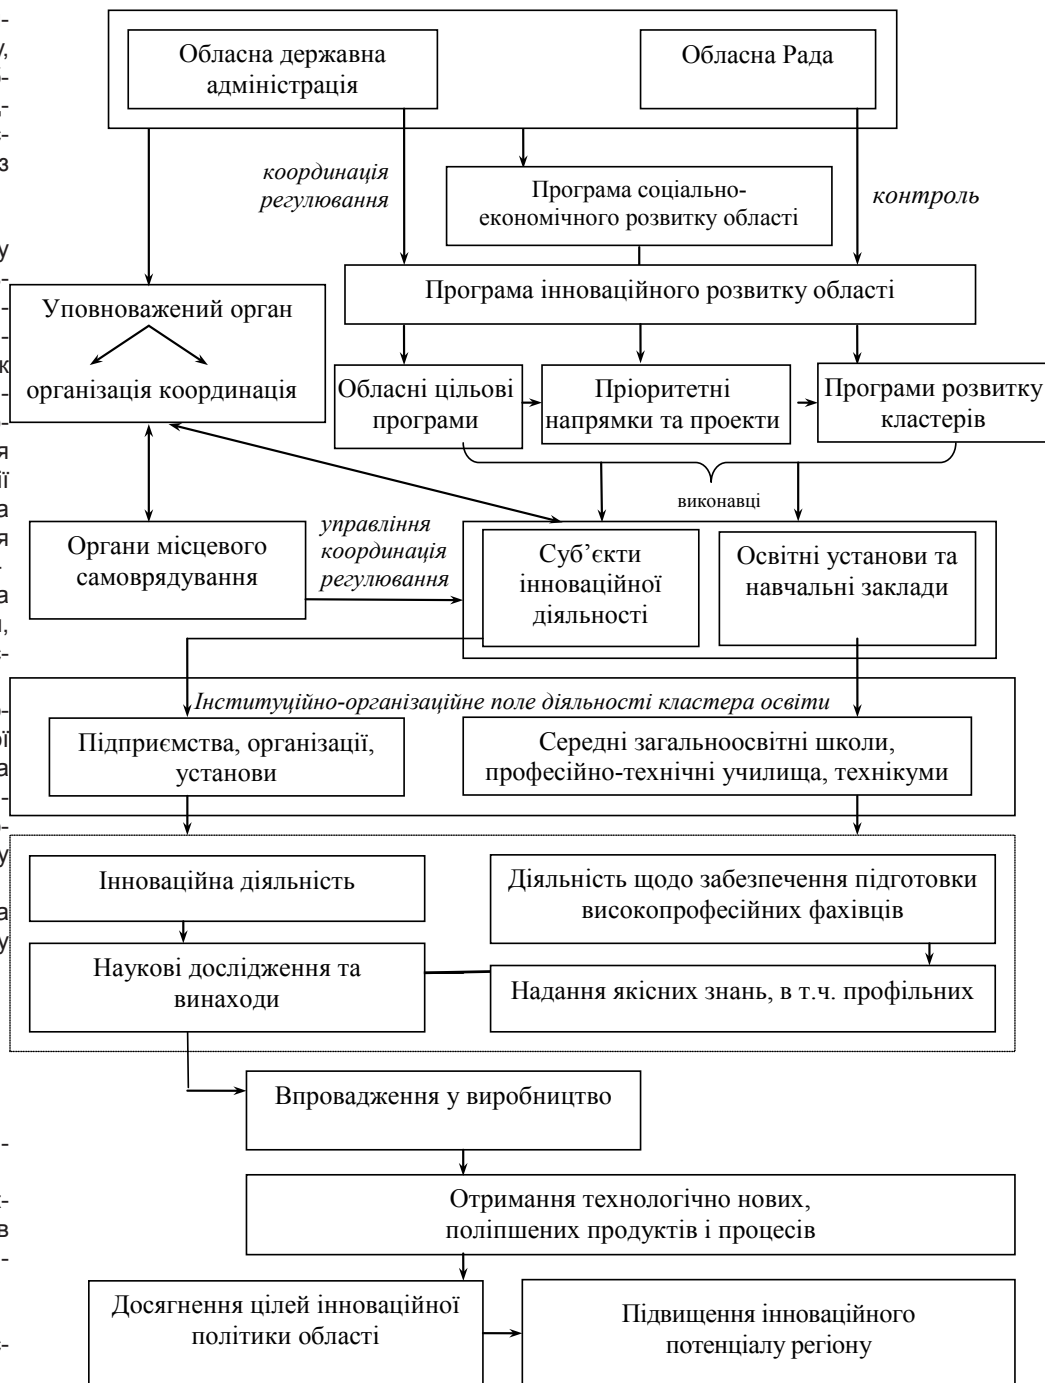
Обласна державна адміністрація

Обласна Рада

координація регулювання

Програма соціально-економічного розвитку області

контроль

Програма інноваційного розвитку області

Уповноважений орган

організація координація

Обласні цільові програми

Пріоритетні напрямки та проекти

Програми розвитку кластерів

виконавці

Органи місцевого самоврядування

управління координація регулювання

Суб'єкти інноваційної діяльності

Освітні установи та навчальні заклади

Інституційно-організаційне поле діяльності кластера освіти

Підприємства, організації, установи

Середні загальноосвітні школи, професійно-технічні училища, технікуми

Інноваційна діяльність

Діяльність щодо забезпечення підготовки висококопрофесійних фахівців

Наукові дослідження та винаходи

Надання якісних знань, в т.ч. профільних

Впровадження у виробництво

Отримання технологічно нових, поліпшених продуктів і процесів

Досягнення цілей інноваційної політики області

Підвищення інноваційного потенціалу регіону